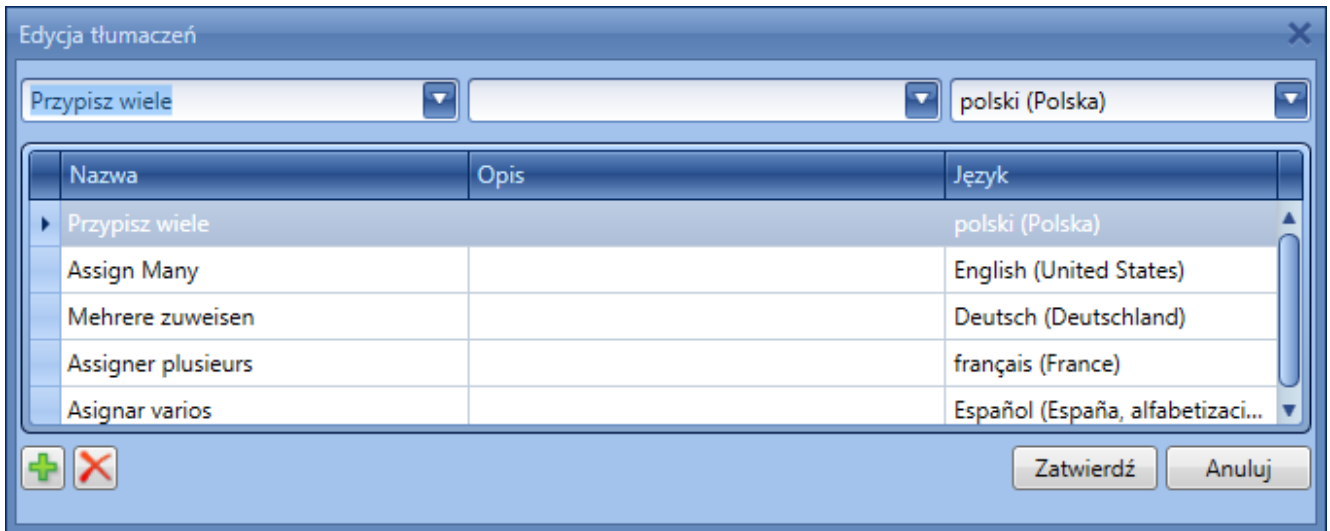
Edycja tłumaczeń

Przypisz wiele

polski (Polska)

| Nazwa | Opis | Język |
|---|---|---|
| Przypisz wiele | | polski (Polska) |
| Assign Many | | English (United States) |
| Mehrere zuweisen | | Deutsch (Deutschland) |
| Assigner plusieurs | | français (France) |
| Asignar varios | | Español (España, alfabetizaci... |

Zatwierdź
Anuluj